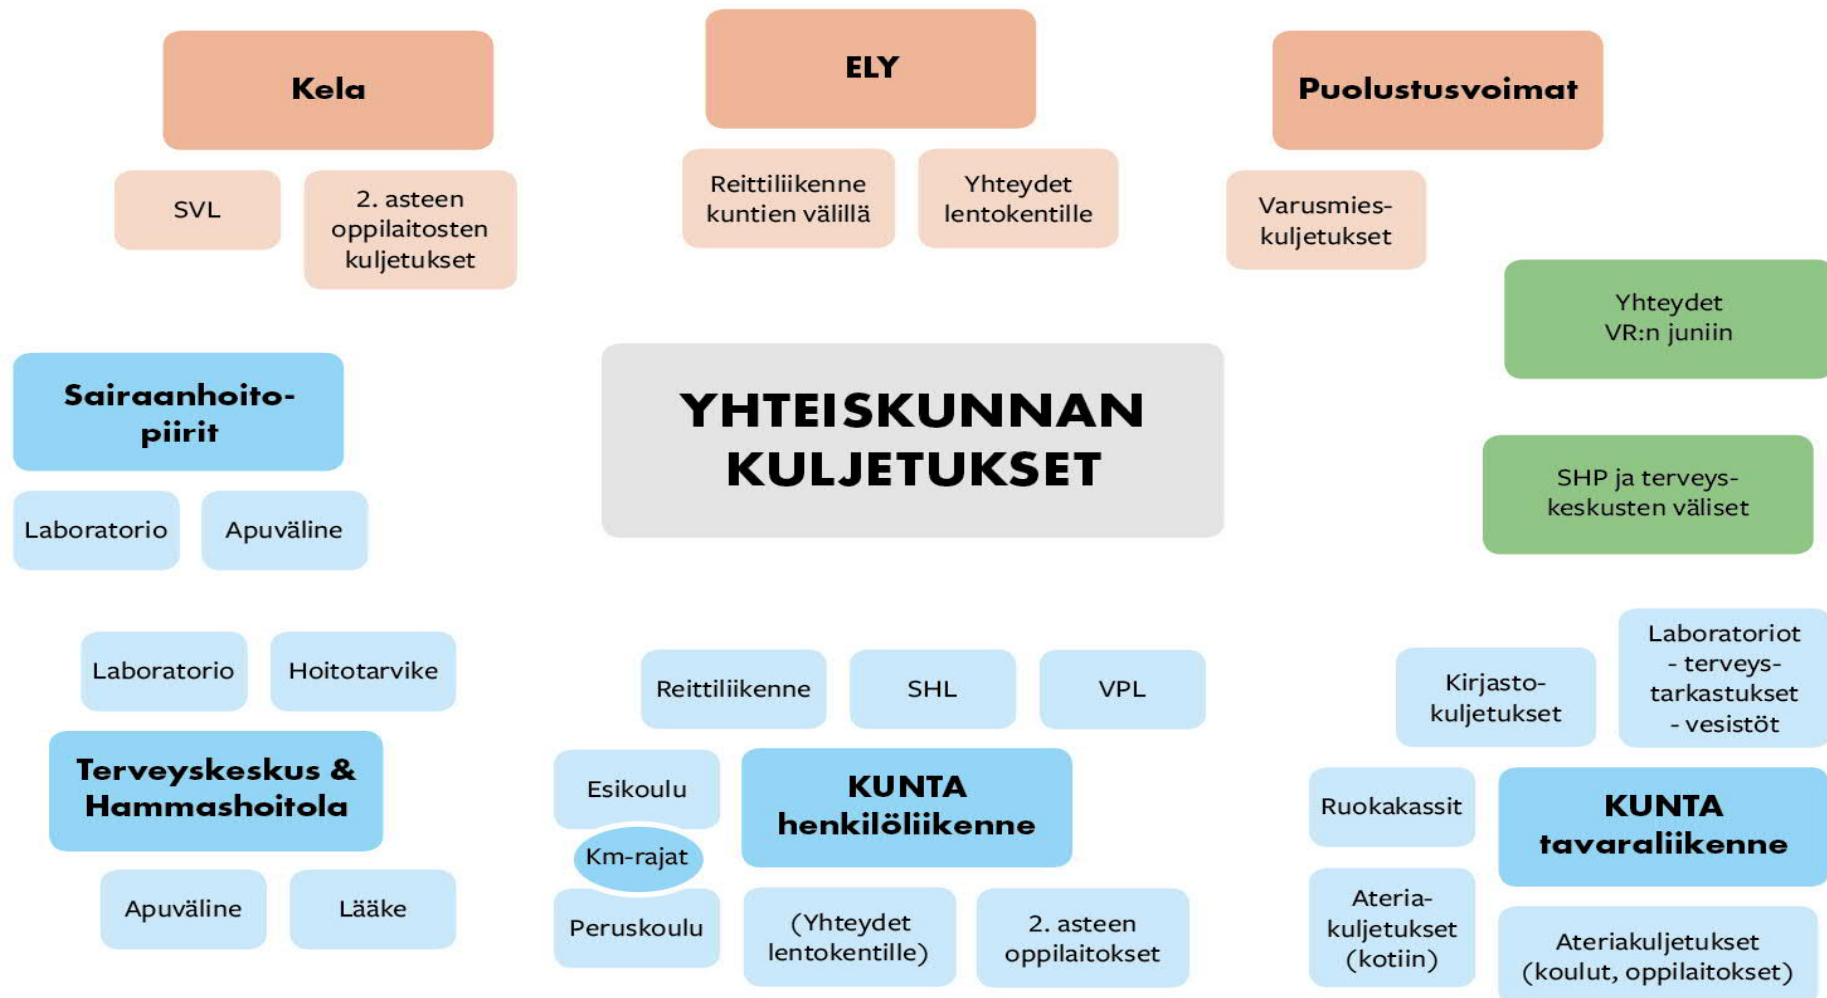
Kela

SVL

2. asteen oppilaitosten kuljetukset

ELY

Reittiliikenne kuntien välillä

Yhteydet lentokentille

Puolustusvoimat

Varusmies-kuljetukset

Yhteydet VR:n juniin

Sairaanhoito-piirit

Laboratorio

Apuväline

YHTEISKUNNAN KULJETUKSET

SHP ja terveys-keskusten väliset

Laboratorio

Hoitotarvike

Terveyskeskus & Hammashoitola

Apuväline

Lääke

Reittiliikenne

SHL

VPL

Esikoulu

Km-rajat

Peruskoulu

KUNTA henkilöliikenne

(Yhteydet lentokentille)

2. asteen oppilaitokset

Kirjasto-kuljetukset

Laboratoriot
- terveys-tarkastukset
- vesistöt

Ruokakassit

KUNTA tavaraliikenne

Ateria-kuljetukset (kotiin)

Ateriakuljetukset (koulut, oppilaitokset)